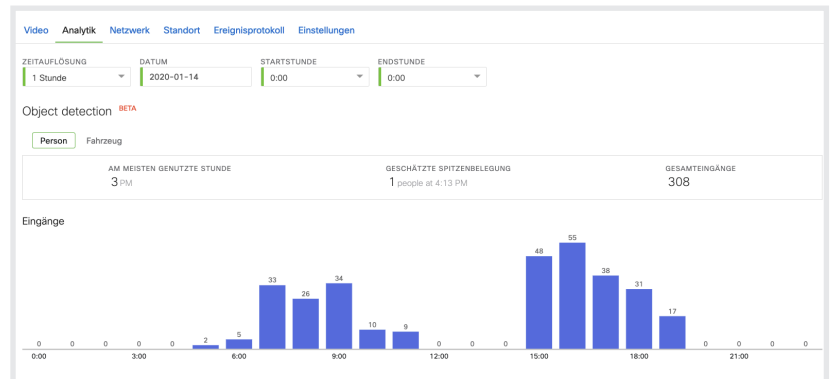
Video Analytik Netzwerk Standort Ereignisprotokoll Einstellungen

ZEITAUFLÖSUNG
1 Stunde

DATUM
2020-01-14

STARTSTUNDE
0:00

ENDSTUNDE
0:00

Object detection BETA

Person Fahrzeug

AM MEISTEN GENUTZTE STUNDE
3 PM

GESCHÄTZTE SPITZENBELEGUNG
1 people at 4:13 PM

GESAMTEINGÄNGE
308

Eingänge

0 0 0 0 0 2 5 33 26 34 10 9 0 0 0 48 55 38 31 17 0 0 0 0

0:00 3:00 6:00 9:00 12:00 15:00 18:00 21:00